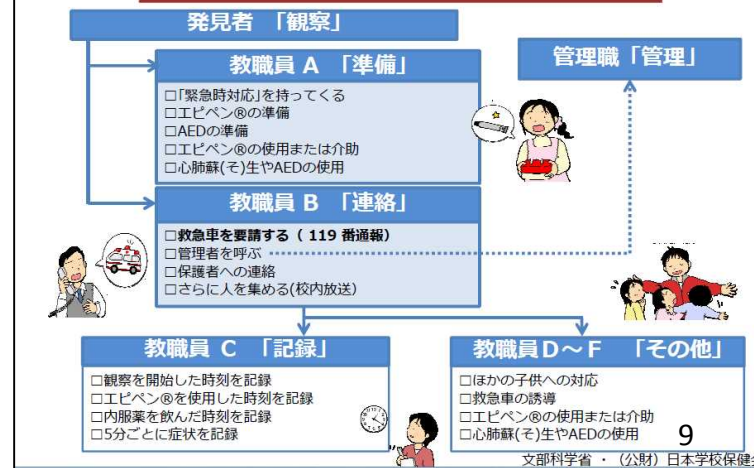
発見者 「観察」

教職員 A 「準備」

□「緊急時対応」を持ってくる
□エピペン®の準備
□AEDの準備
□エピペン®の使用または介助
□心肺蘇(そ)生やAEDの使用

管理職「管理」

教職員 B 「連絡」

□救急車を要請する（119 番通報）
□管理者を呼ぶ
□保護者への連絡
□さらに人を集める(校内放送)

教職員 C 「記録」

□観察を開始した時刻を記録
□エピペン®を使用した時刻を記録
□内服薬を飲んだ時刻を記録
□5分ごとに症状を記録

教職員D～F 「その他」

□ほかの子供への対応
□救急車の誘導
□エピペン®の使用または介助
□心肺蘇(そ)生やAEDの使用

9

文部科学省 ・（公財）日本学校保健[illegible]